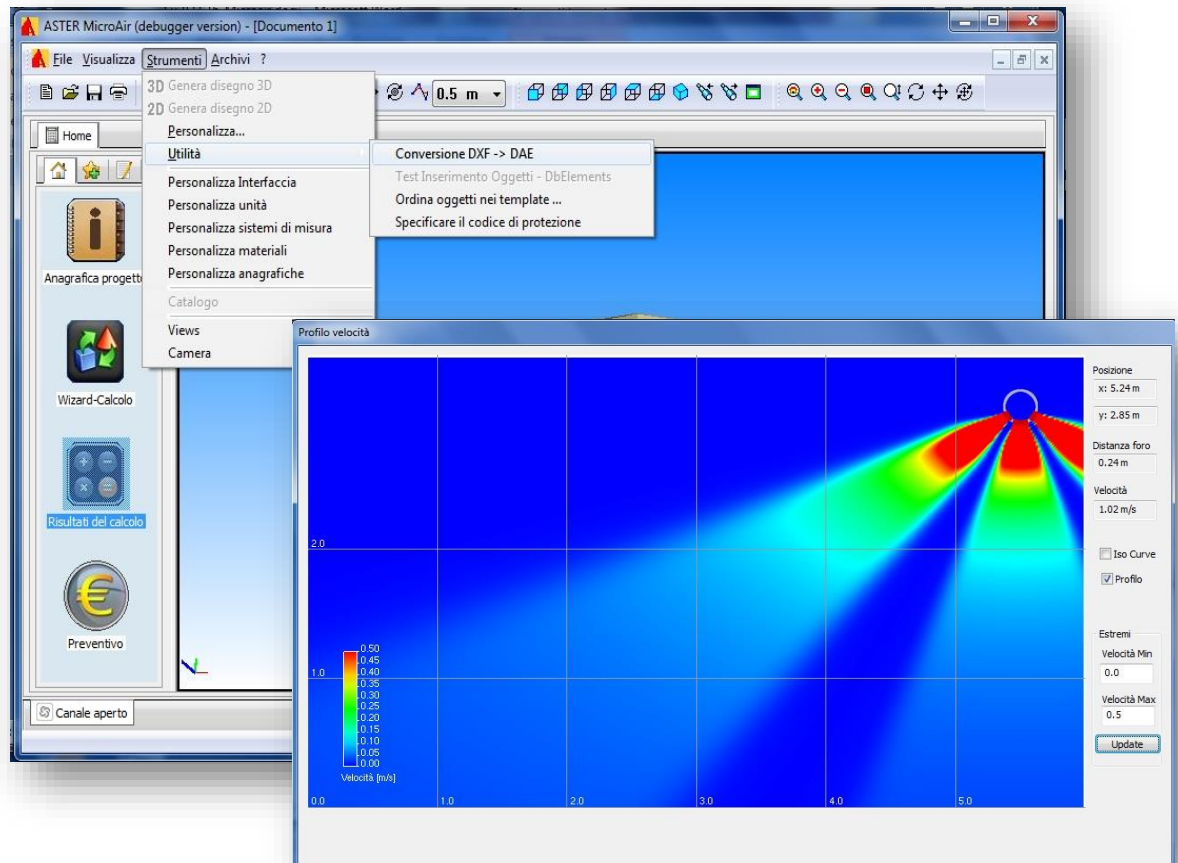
ASTER MicroAir (debugger version) - [Documento 1]

File Visualizza Strumenti Archivi ?

0.5 m

Home

3D Genera disegno 3D
2D Genera disegno 2D
Personalizza...
Utilità
Personalizza Interfaccia
Personalizza unità
Personalizza sistemi di misura
Personalizza materiali
Personalizza anagrafiche
Catalogo
Views
Camera

Conversione DXF -> DAE
Test Inserimento Oggetti - DbElements
Ordina oggetti nei template ...
Specificare il codice di protezione

Anagrafica progetto

Wizard-Calcolo

Risultati del calcolo

Preventivo

Canale aperto

Profilo velocità

2.0
1.0
0.0
1.0
2.0
3.0
4.0
5.0

0.50
0.45
0.40
0.35
0.30
0.25
0.20
0.15
0.10
0.05
0.00
Velocità [m/s]

Posizione
x: 5.24 m
y: 2.85 m
Distanza foro
0.24 m
Velocità
1.02 m/s
Iso Curve
Profilo
Estremi
Velocità Min
0.0
Velocità Max
0.5
Update